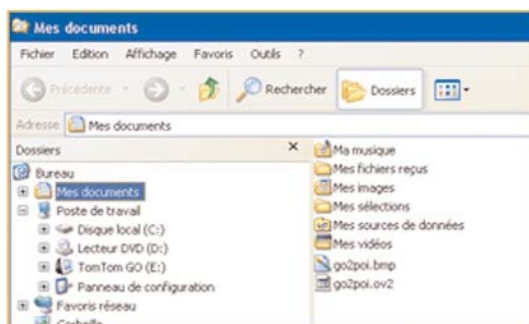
Mes documents

Fichier Edition Affichage Favoris Outils ?

Précédente Rechercher Dossiers

Adresse Mes documents

Dossiers ×

Bureau
Mes documents
Poste de travail
Disque local (C:)
Lecteur DVD (D:)
TomTom GO (E:)
Panneau de configuration
Favoris réseau
Corbeille

Ma musique
Mes fichiers reçus
Mes images
Mes sélections
Mes sources de données
Mes vidéos
go2poi.bmp
go2poi.ov2